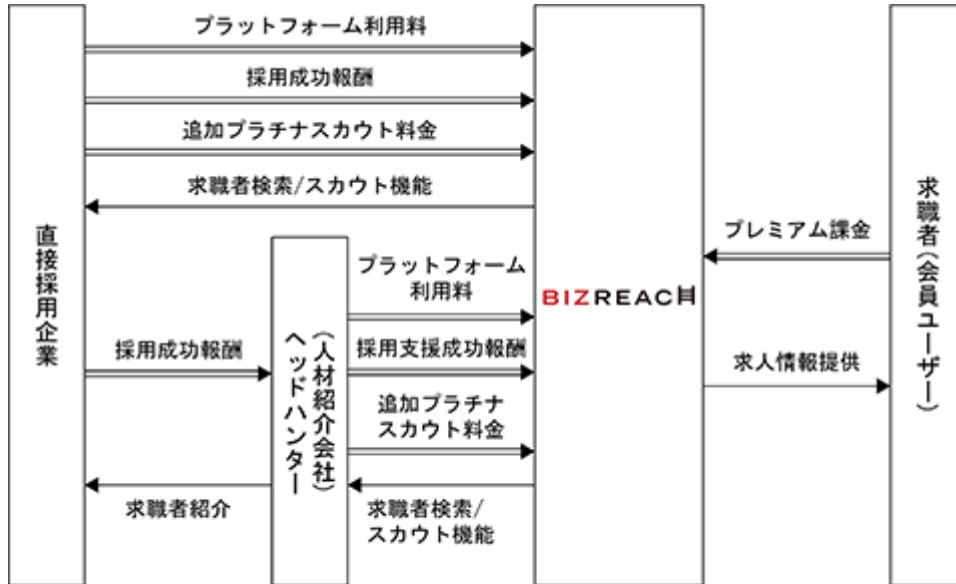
プラットフォーム利用料

採用成功報酬

追加プラチナスカウト料金

求職者検索/スカウト機能

直接採用企業

採用成功報酬

求職者紹介

ヘッドハンター（人材紹介会社）

プラットフォーム利用料

採用支援成功報酬

追加プラチナスカウト料金

求職者検索/スカウト機能

BIZREACH

プレミアム課金

求人情報提供

求職者（会員ユーザー）